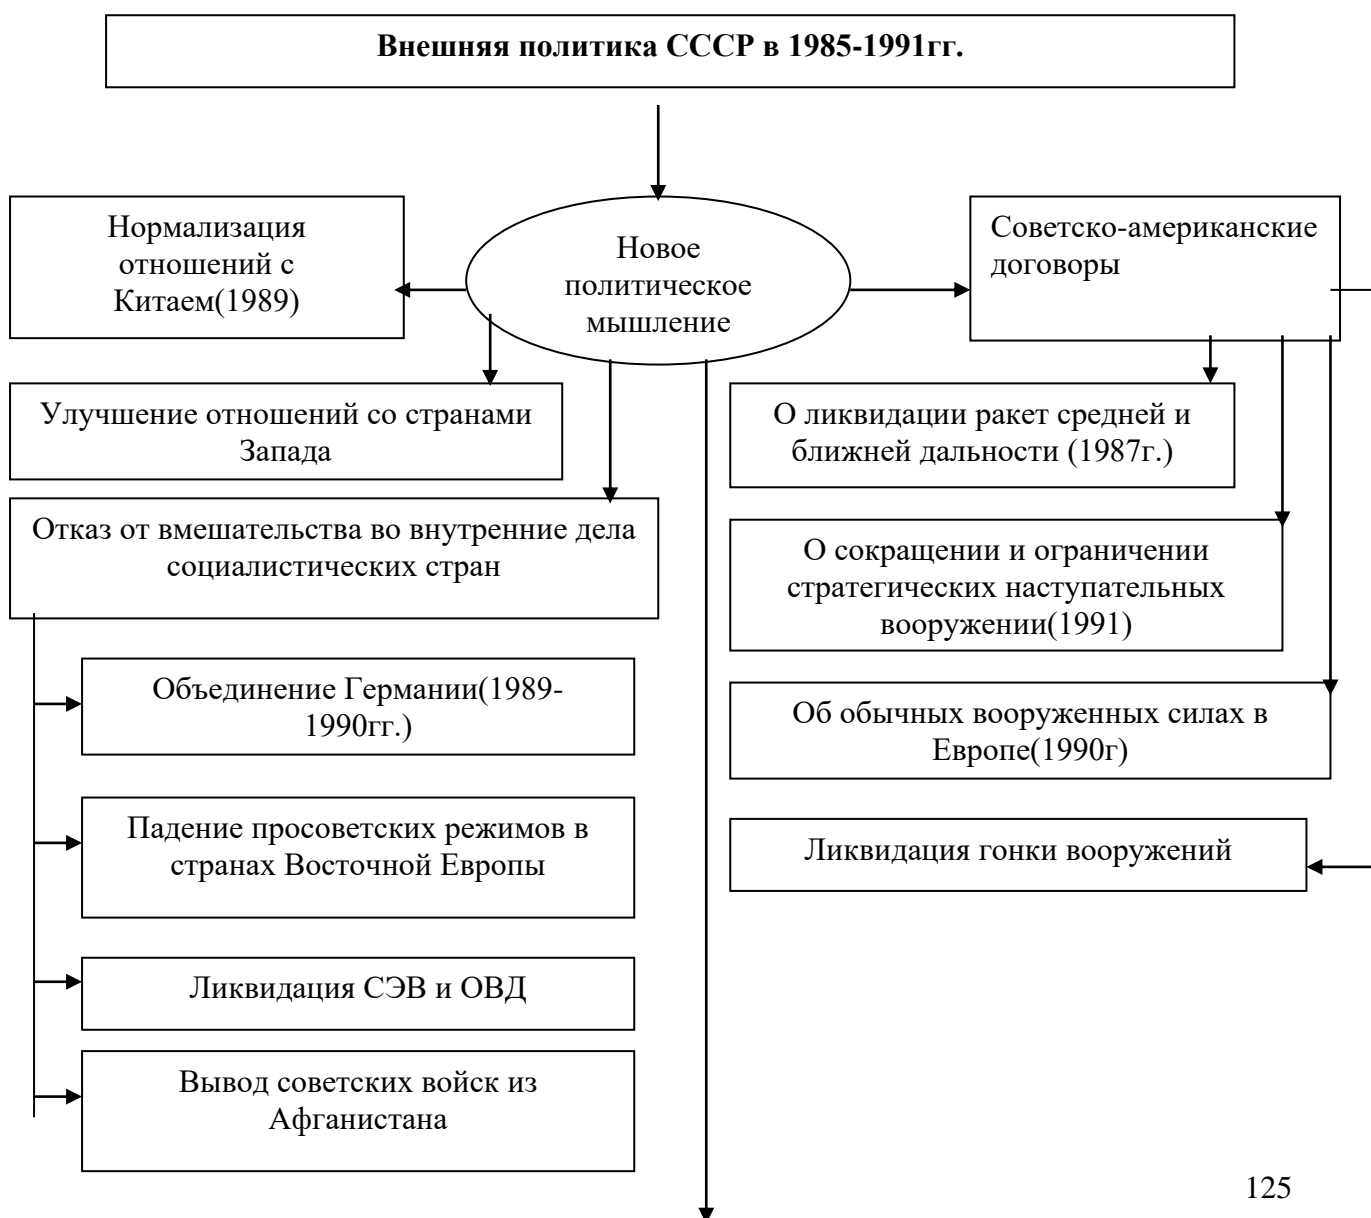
**Внешняя политика СССР в 1985-1991гг.**

Нормализация отношений с Китаем(1989)

Новое политическое мышление

Советско-американские договоры

Улучшение отношений со странами Запада

Отказ от вмешательства во внутренние дела социалистических стран

О ликвидации ракет средней и ближней дальности (1987г.)

О сокращении и ограничении стратегических наступательных вооружении(1991)

Объединение Германии(1989-1990гг.)

Об обычных вооруженных силах в Европе(1990г)

Падение просоветских режимов в странах Восточной Европы

Ликвидация гонки вооружений

Ликвидация СЭВ и ОВД

Вывод советских войск из Афганистана

125